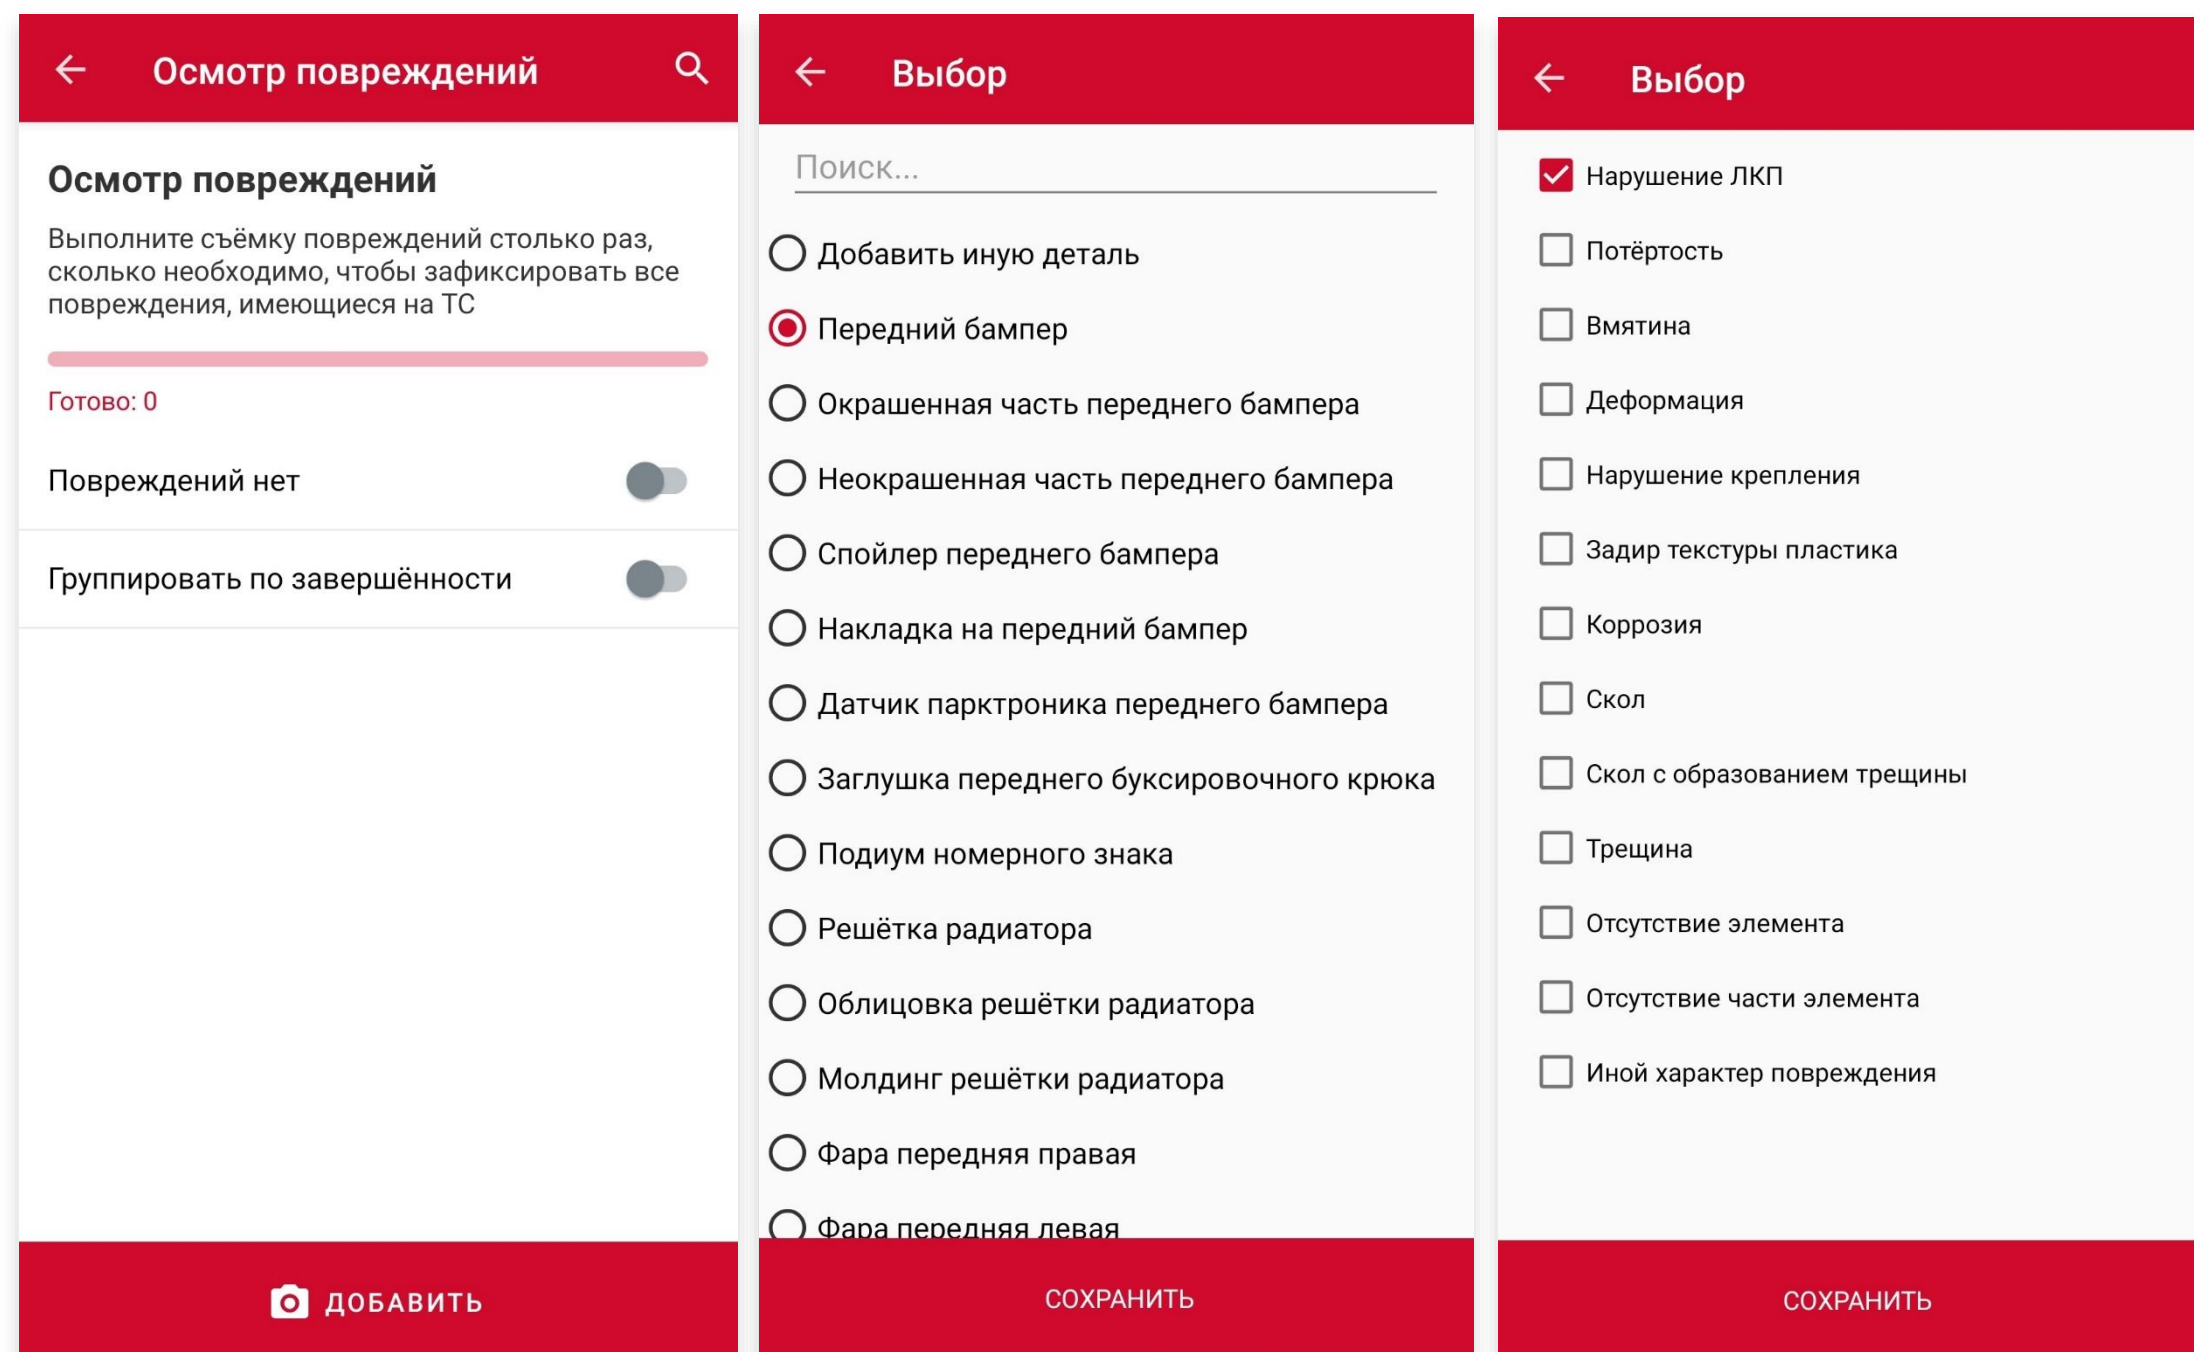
Осмотр повреждений

Осмотр повреждений

Выполните съёмку повреждений столько раз, сколько необходимо, чтобы зафиксировать все повреждения, имеющиеся на ТС

Готово: 0

Повреждений нет

Группировать по завершённости

ДОБАВИТЬ

Выбор

Поиск...

Добавить иную деталь

Передний бампер

Окрашенная часть переднего бампера

Неокрашенная часть переднего бампера

Спойлер переднего бампера

Накладка на передний бампер

Датчик парктроника переднего бампера

Заглушка переднего буксировочного крюка

Подиум номерного знака

Решётка радиатора

Облицовка решётки радиатора

Молдинг решётки радиатора

Фара передняя правая

Фара передняя левая

СОХРАНИТЬ

Выбор

Нарушение ЛКП

Потёртость

Вмятина

Деформация

Нарушение крепления

Задир текстуры пластика

Коррозия

Скол

Скол с образованием трещины

Трещина

Отсутствие элемента

Отсутствие части элемента

Иной характер повреждения

СОХРАНИТЬ